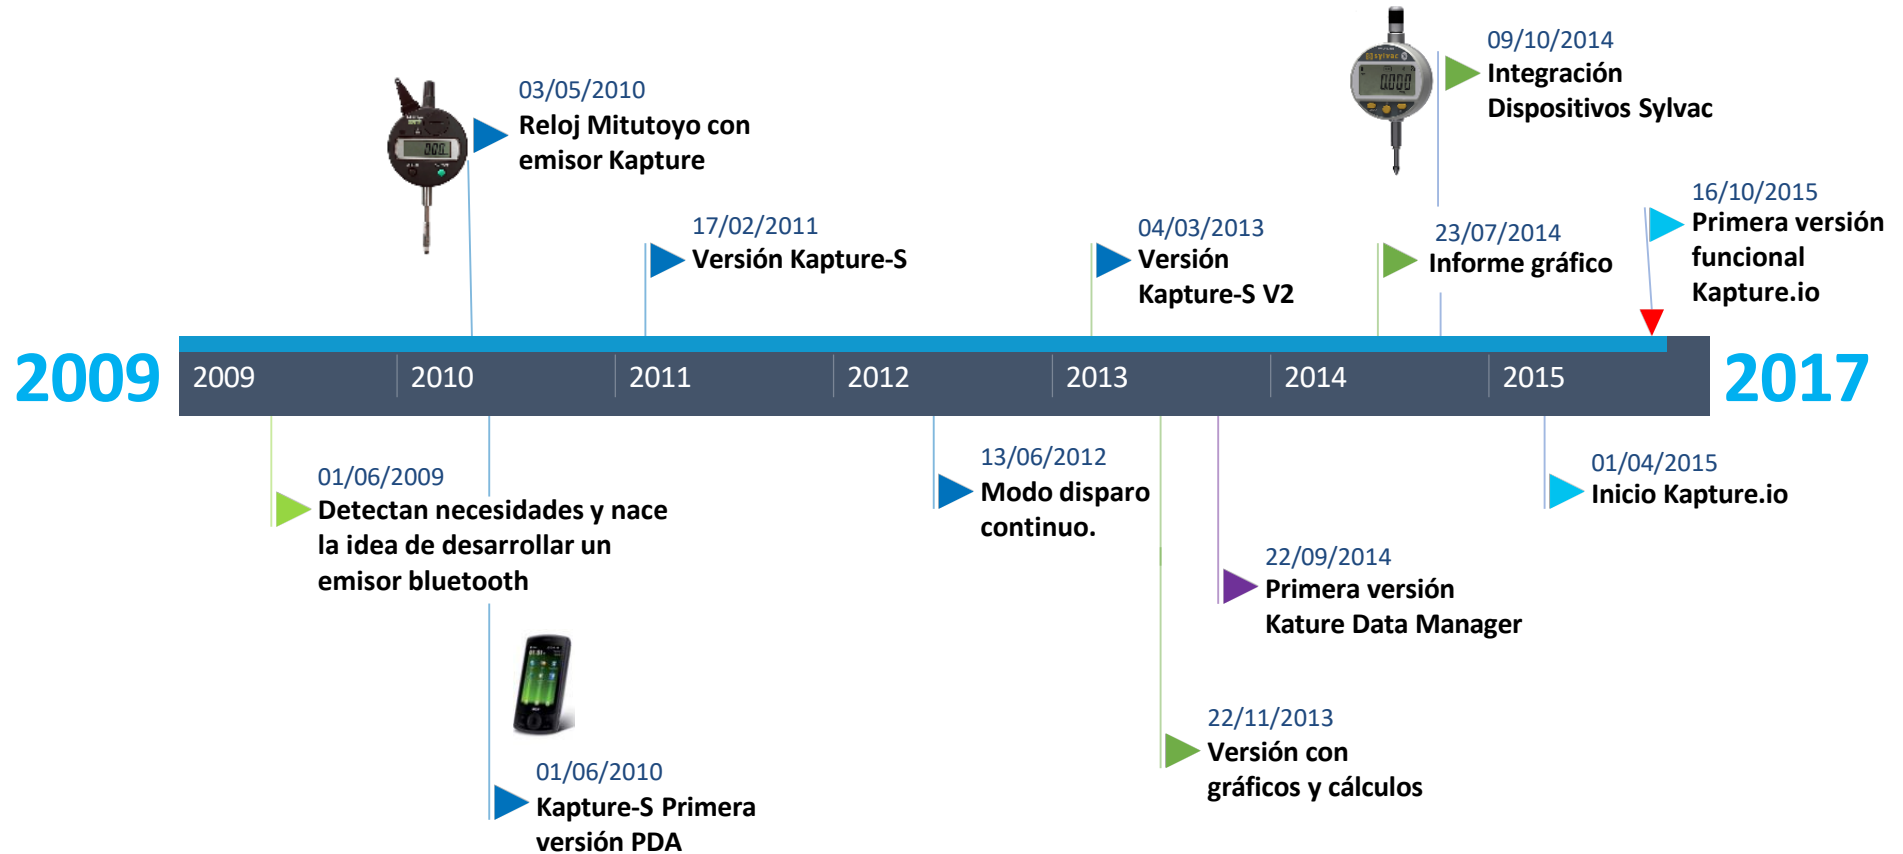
03/05/2010
Reloj Mitutoyo con emisor Kapture

09/10/2014
Integración Dispositivos Sylvac

17/02/2011
Versión Kapture-S

04/03/2013
Versión Kapture-S V2

23/07/2014
Informe gráfico

16/10/2015
Primera versión funcional Kapture.io

2009

| 2009 | 2010 | 2011 | 2012 | 2013 | 2014 | 2015 |
|---|---|---|---|---|---|---|

2017

01/06/2009
Detectan necesidades y nace la idea de desarrollar un emisor bluetooth

13/06/2012
Modo disparo continuo.

01/04/2015
Inicio Kapture.io

22/09/2014
Primera versión Kature Data Manager

22/11/2013
Versión con gráficos y cálculos

01/06/2010
Kapture-S Primera versión PDA